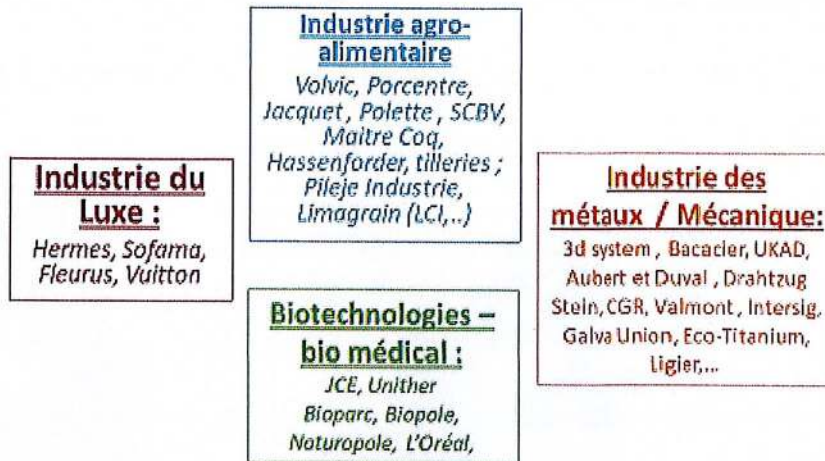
Industrie agroalimentaire
Volvic, Porcentre, Jacquet, Polette, SCBV, Maitre Coq, Hassenforder, tilleries ; Pileje Industrie, Limagrain (LCI,..)

Industrie du Luxe :
Hermes, Sofama, Fleurus, Vuitton

Industrie des métaux / Mécanique:
3d system, Bacacier, UKAD, Aubert et Duval, Drahtzug Stein, CGR, Valmont, Intersig, Galva Union, Eco-Titanium, Ligier,...

Biotechnologies – bio médical :
JCE, Unither Bioparc, Biopole, Noturopole, L'Oréal,